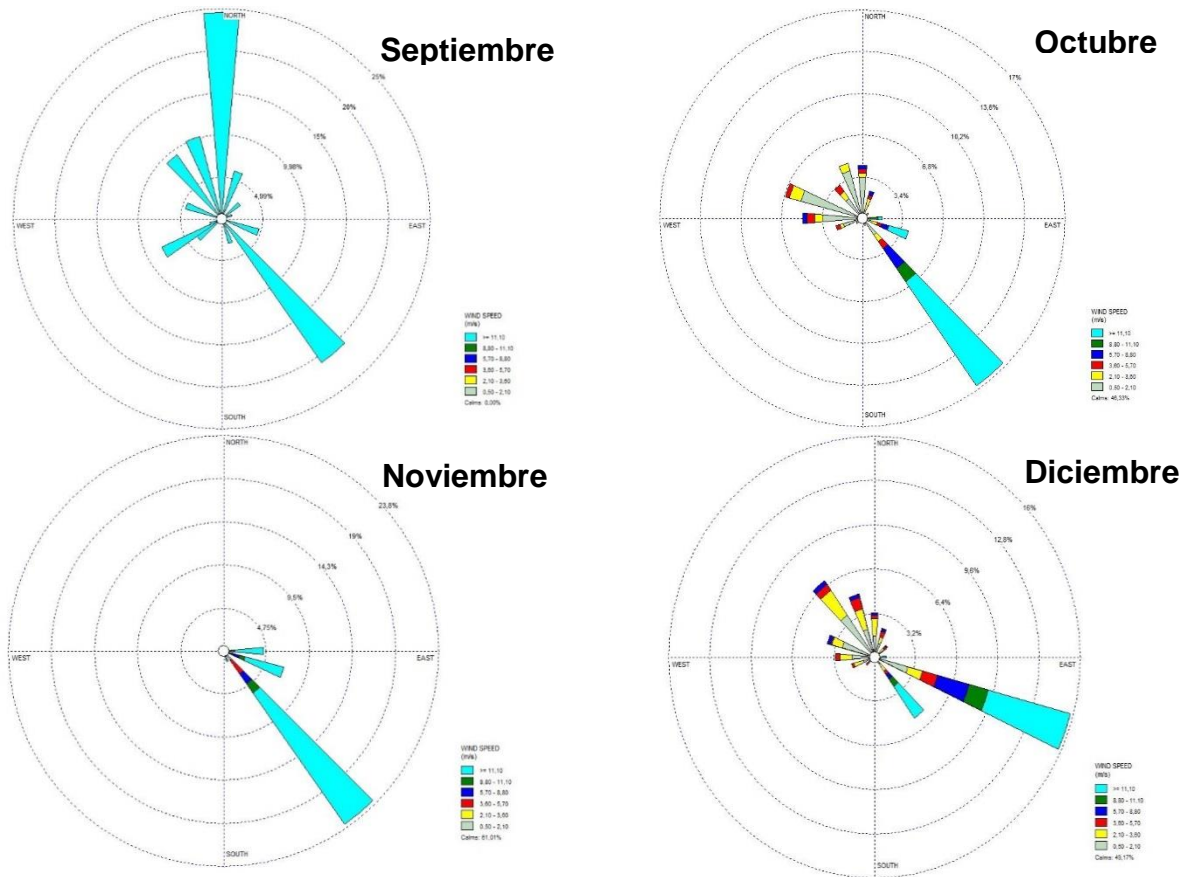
Septiembre

NORTH

25%

20%

15%

9,98%

4,99%

WEST

EAST

SOUTH

WIND SPEED
(m/s)

>= 11,10
8,80 - 11,10
5,70 - 8,80
3,60 - 5,70
2,10 - 3,60
0,50 - 2,10

Calms: 0,00%

Octubre

NORTH

17%

13,6%

10,2%

6,8%

3,4%

WEST

EAST

SOUTH

WIND SPEED
(m/s)

>= 11,10
8,80 - 11,10
5,70 - 8,80
3,60 - 5,70
2,10 - 3,60
0,50 - 2,10

Calms: 46,33%

Noviembre

NORTH

23,8%

19%

14,3%

9,5%

4,75%

WEST

EAST

SOUTH

WIND SPEED
(m/s)

>= 11,10
8,80 - 11,10
5,70 - 8,80
3,60 - 5,70
2,10 - 3,60
0,50 - 2,10

Calms: 61,01%

Diciembre

NORTH

16%

12,8%

9,6%

6,4%

3,2%

WEST

EAST

SOUTH

WIND SPEED
(m/s)

>= 11,10
8,80 - 11,10
5,70 - 8,80
3,60 - 5,70
2,10 - 3,60
0,50 - 2,10

Calms: 40,17%